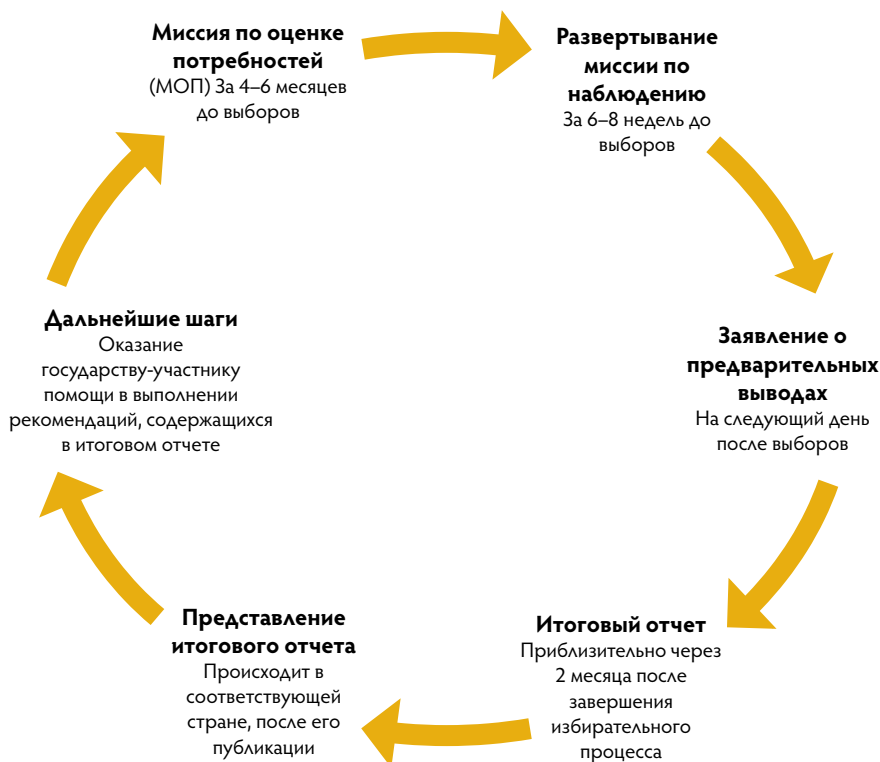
**Миссия по оценке потребностей**
(МОП) За 4–6 месяцев до выборов

**Развертывание миссии по наблюдению**
За 6–8 недель до выборов

**Заявление о предварительных выводах**
На следующий день после выборов

**Итоговый отчет**
Приблизительно через 2 месяца после завершения избирательного процесса

**Представление итогового отчета**
Происходит в соответствующей стране, после его публикации

**Дальнейшие шаги**
Оказание государству-участнику помощи в выполнении рекомендаций, содержащихся в итоговом отчете